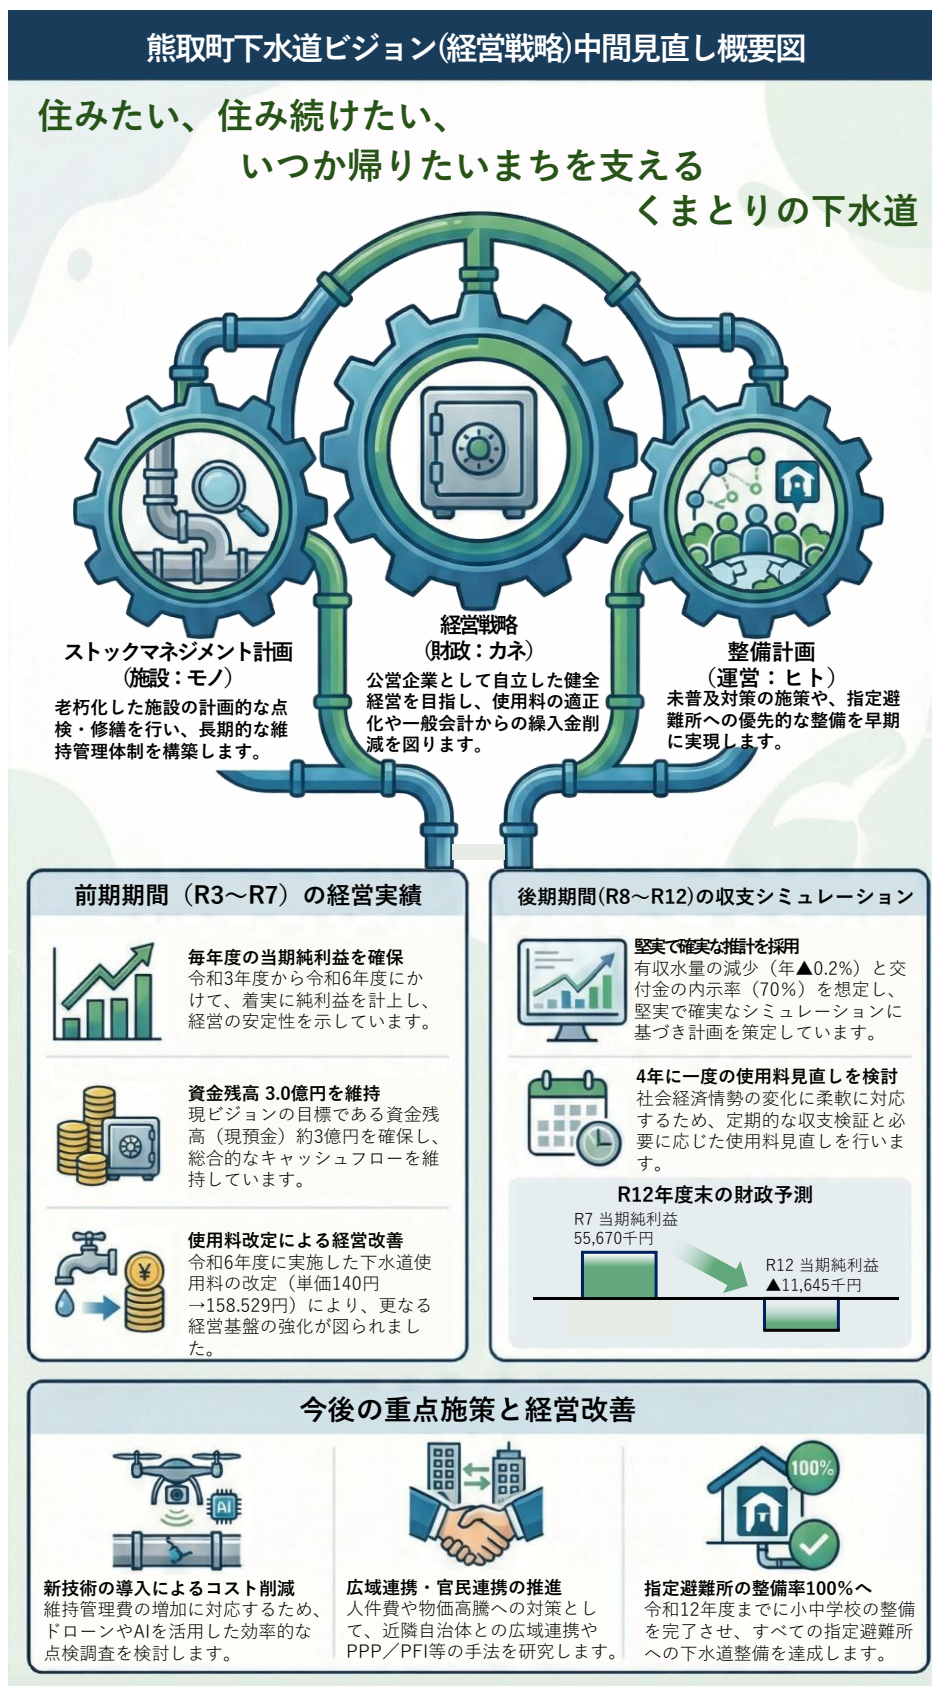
熊取町下水道ビジョン(経営戦略)中間見直し概要図

住みたい、住み続けたい、
いつか帰りたいまちを支える
くまとりの下水道

ストックマネジメント計画
(施設：モノ)
老朽化した施設の計画的な点検・修繕を行い、長期的な維持管理体制を構築します。

経営戦略
(財政：カネ)
公営企業として自立した健全経営を目指し、使用料の適正化や一般会計からの繰入金削減を図ります。

整備計画
(運営：ヒト)
未普及対策の施策や、指定避難所への優先的な整備を早期に実現します。

前期期間（R3～R7）の経営実績

毎年度の当期純利益を確保
令和3年度から令和6年度にかけて、着実に純利益を計上し、経営の安定性を示しています。

資金残高 3.0億円を維持
現ビジョンの目標である資金残高（現預金）約3億円を確保し、総合的なキャッシュフローを維持しています。

使用料改定による経営改善
令和6年度に実施した下水道使用料の改定（単価140円→158.529円）により、更なる経営基盤の強化が図られました。

後期期間(R8～R12)の収支シミュレーション

堅実で確実な推計を採用
有収水量の減少（年▲0.2%）と交付金の内示率（70%）を想定し、堅実で確実なシミュレーションに基づき計画を策定しています。

4年に一度の使用料見直しを検討
社会経済情勢の変化に柔軟に対応するため、定期的な収支検証と必要に応じた使用料見直しを行います。

R12年度末の財政予測
R7 当期純利益
55,670千円
R12 当期純利益
▲11,645千円

今後の重点施策と経営改善

AI

新技術の導入によるコスト削減
維持管理費の増加に対応するため、ドローンやAIを活用した効率的な点検調査を検討します。

広域連携・官民連携の推進
人件費や物価高騰への対策として、近隣自治体との広域連携やPPP／PFI等の手法を研究します。

100%

指定避難所の整備率100%へ
令和12年度までに小中学校の整備を完了させ、すべての指定避難所への下水道整備を達成します。